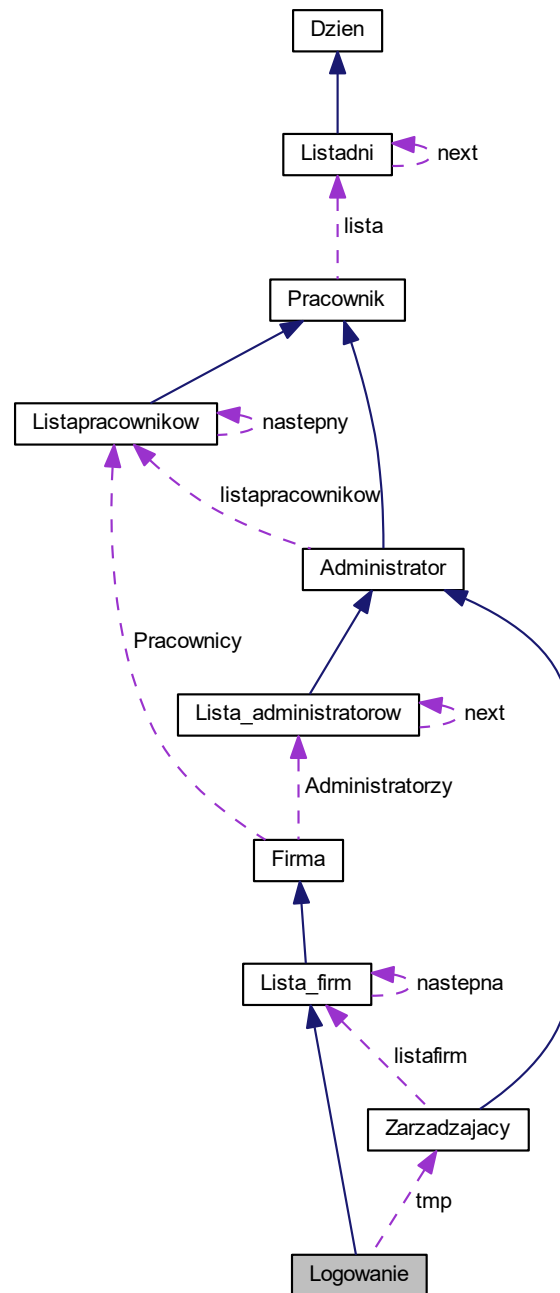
Dzien

Listadni

next

lista

Pracownik

Listapracownikow

nastepny

listapracownikow

Administrator

Pracownicy

Lista_administratorow

next

Administratorzy

Firma

Lista_firm

nastepna

listafirm

Zarzadzajacy

tmp

Logowanie